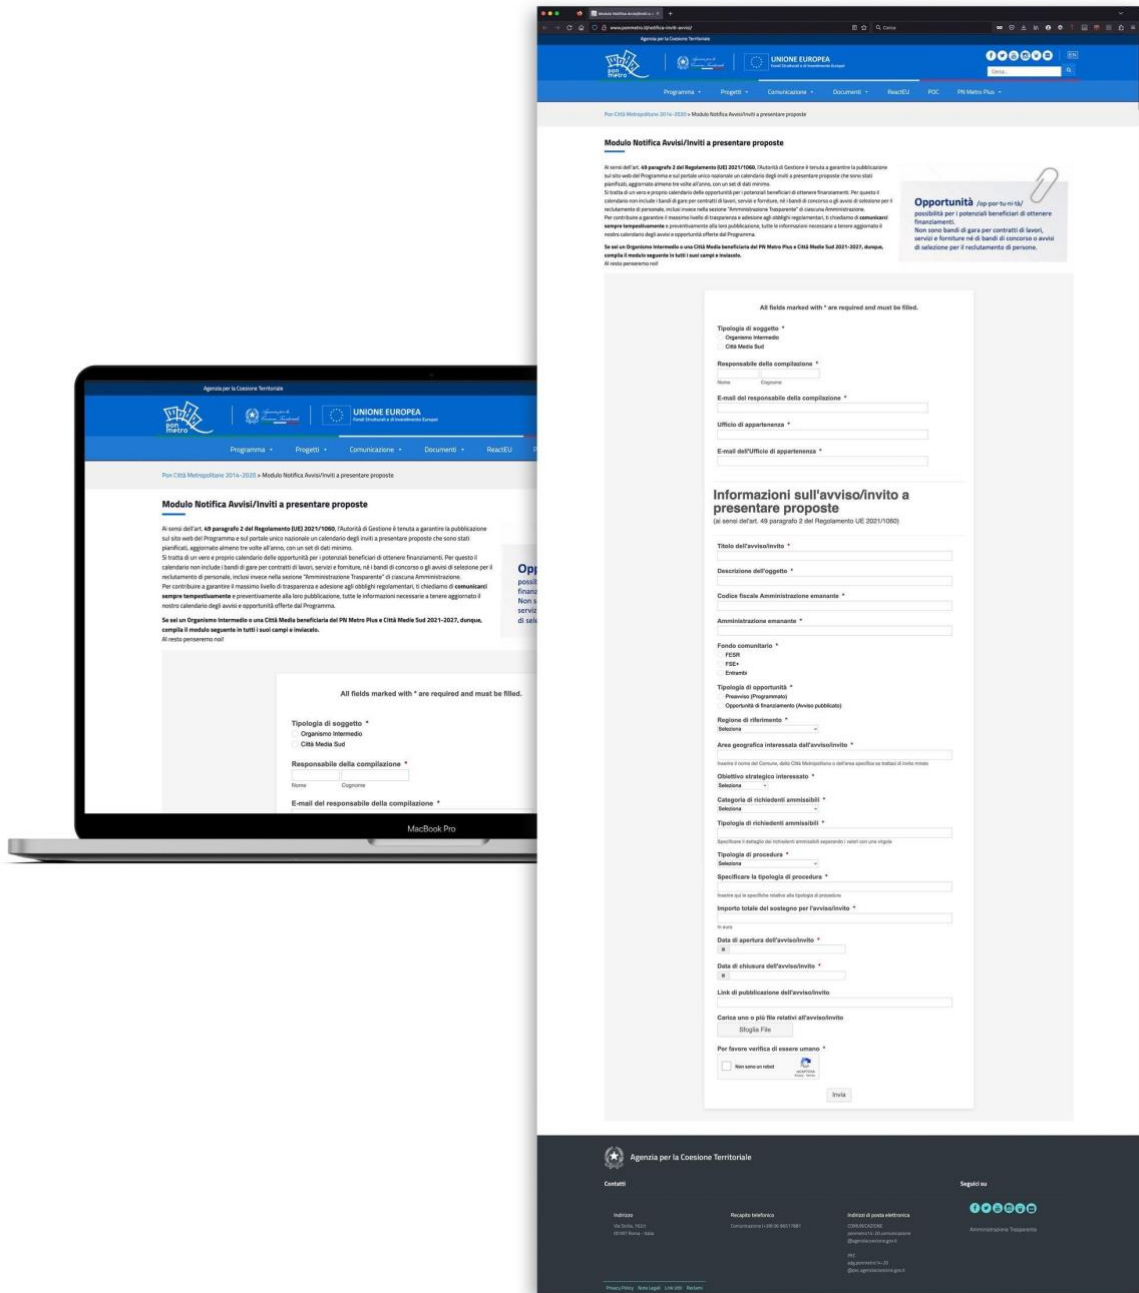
Agenzia per la Coesione Territoriale

UNIONE EUROPEA
Fondi Strutturali e di Investimento Europei

Programma · Progetti · Comunicazione · Documenti · ReactEU · POC · PN Metro Plus

Pon Città Metropolitane 2014-2020 » Modulo Notifica Avvisi/Inviti a presentare proposte

Modulo Notifica Avvisi/Inviti a presentare proposte

Ai sensi dell'art. 49 paragrafo 2 del Regolamento (UE) 2021/1060, l'Autorità di Gestione è tenuta a garantire la pubblicazione sul sito web del Programma e sul portale unico nazionale un calendario degli inviti a presentare proposte che sono stati pianificati, aggiornato almeno tre volte all'anno, con un set di dati minimo.
Si tratta di un vero e proprio calendario delle opportunità per i potenziali beneficiari di ottenere finanziamenti. Per questo il calendario non include i bandi di gare per contratti di lavori, servizi e forniture, né i bandi di concorso o gli avvisi di selezione per il reclutamento di personale, inclusi invece nella sezione "Amministrazione Trasparente" di ciascuna Amministrazione.
Per contribuire a garantire il massimo livello di trasparenza e adesione agli obblighi regolamentari, ti chiediamo di comunicarci sempre tempestivamente e preventivamente alla loro pubblicazione, tutte le informazioni necessarie a tenere aggiornato il nostro calendario degli avvisi e opportunità offerte dal Programma.

Se sei un Organismo Intermedio o una Città Media beneficiaria del PN Metro Plus e Città Medie Sud 2021-2027, dunque, compila il modulo seguente in tutti i suoi campi e invialo.
Al resto penseremo noi!

Opportunità /op-por-tu-ni-tà/
possibilità per i potenziali beneficiari di ottenere finanziamenti.
Non sono bandi di gara per contratti di lavori, servizi e forniture né di bandi di concorso o avvisi di selezione per il reclutamento di persone.

All fields marked with * are required and must be filled.

Tipologia di soggetto *
Organismo Intermedio
Città Media Sud

Responsabile della compilazione *
Nome Cognome

E-mail del responsabile della compilazione *

Ufficio di appartenenza *

E-mail dell'Ufficio di appartenenza *

Informazioni sull'avviso/invito a presentare proposte
(ai sensi dell'art. 49 paragrafo 2 del Regolamento UE 2021/1060)

Titolo dell'avviso/invito *

Descrizione dell'oggetto *

Codice fiscale Amministrazione emanante *

Amministrazione emanante *

Fondo comunitario *
FESR
FSE+
Entrambi

Tipologia di opportunità *
Preavviso (Programmato)
Opportunità di finanziamento (Avviso pubblicato)

Regione di riferimento *
Seleziona

Area geografica interessata dall'avviso/invito *
Inserire il nome del Comune, della Città Metropolitana o dell'area specifica se trattasi di invito mirato

Obiettivo strategico interessato *
Seleziona

Categoria di richiedenti ammissibili *
Seleziona

Tipologia di richiedenti ammissibili *
Specificare il dettaglio dei richiedenti ammissibili separando i valori con una virgola

Tipologia di procedura *
Seleziona

Specificare la tipologia di procedura *
Inserire qui le specifiche relative alla tipologia di procedura

Importo totale del sostegno per l'avviso/invito *
In euro

Data di apertura dell'avviso/invito *

Data di chiusura dell'avviso/invito *

Link di pubblicazione dell'avviso/invito

Carica uno o più file relativi all'avviso/invito
Sfoglia File

Per favore verifica di essere umano *
Non sono un robot

Invia

Agenzia per la Coesione Territoriale

Contatti

Seguici su

Indirizzo
Via Sicilia, 162/c
00187 Roma - Italia

Recapito telefonico
Comunicazione | +39 06 96517887

Indirizzi di posta elettronica
COMUNICAZIONE
ponmetro14-20.comunicazione@agenziacoesione.gov.it
PEC
adg.ponmetro14-20@pec.agenziacoesione.gov.it

Amministrazione Trasparente

Privacy Policy Note Legali Link Utili Reclami

MacBook Pro